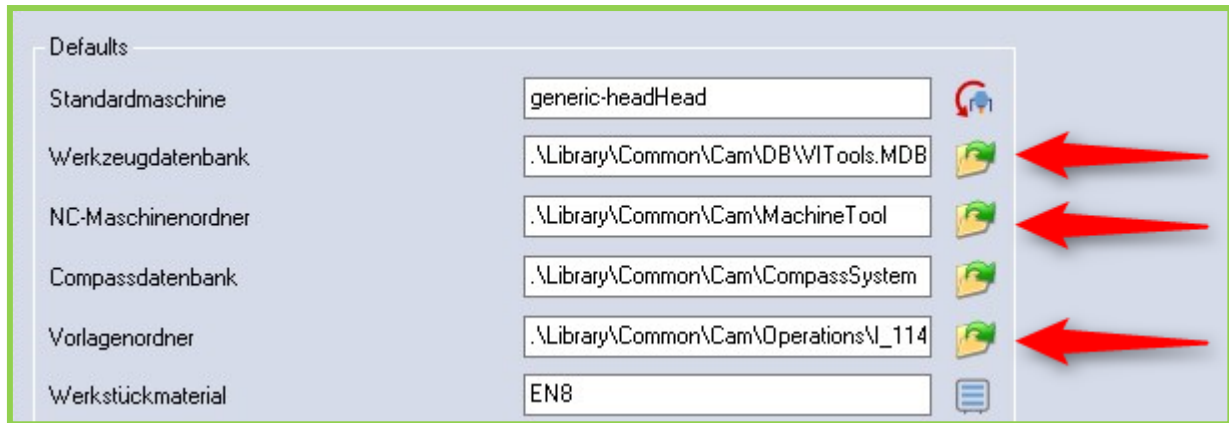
Defaults

Standardmaschine generic-headHead

Werkzeugdatenbank .\Library\Common\Cam\DB\VITools.MDB

NC-Maschinenordner .\Library\Common\Cam\MachineTool

Compassdatenbank .\Library\Common\Cam\CompassSystem

Vorlagenordner .\Library\Common\Cam\Operations\I_114

Werkstückmaterial EN8